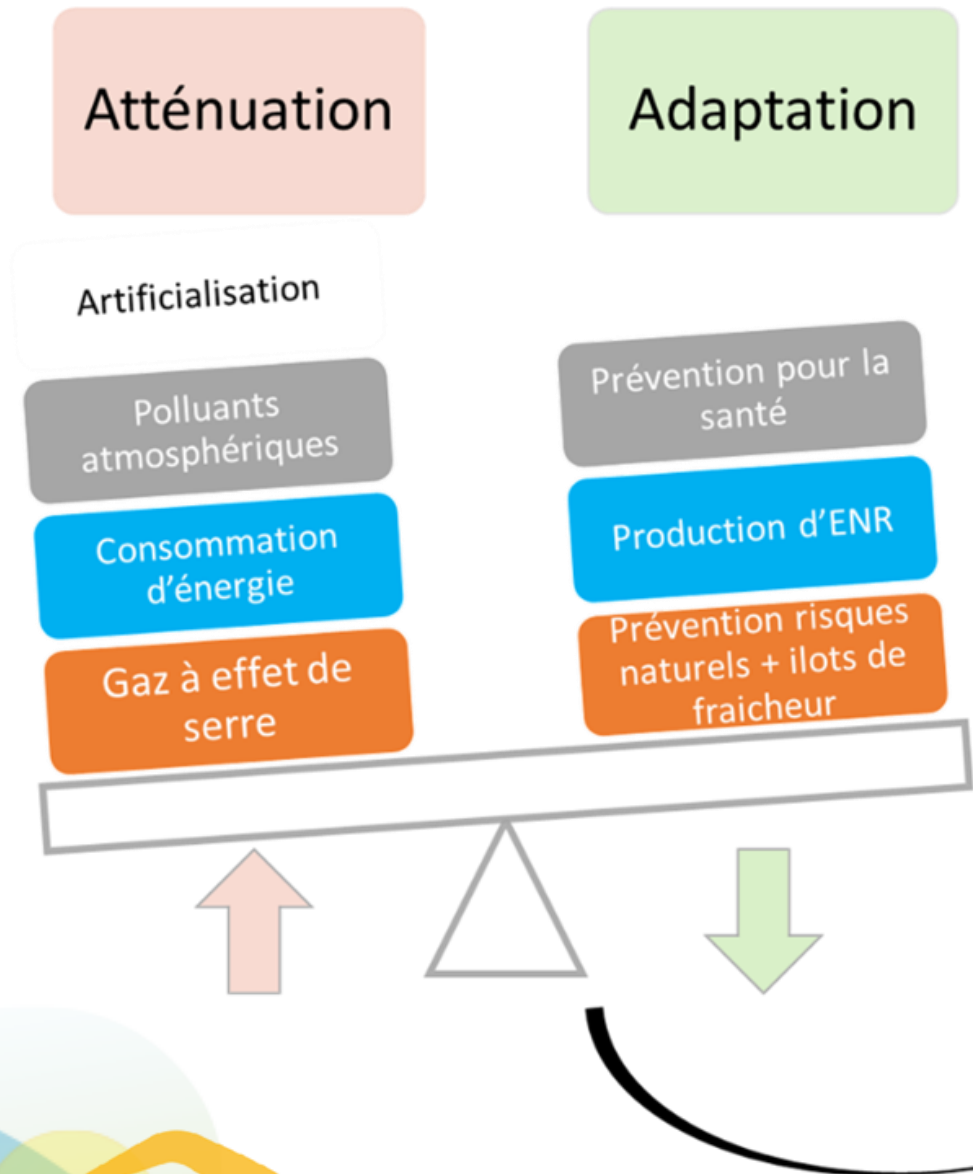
Atténuation

Adaptation

Artificialisation

Polluants atmosphériques

Consommation d'énergie

Gaz à effet de serre

Prévention pour la santé

Production d'ENR

Prévention risques naturels + ilots de fraicheur